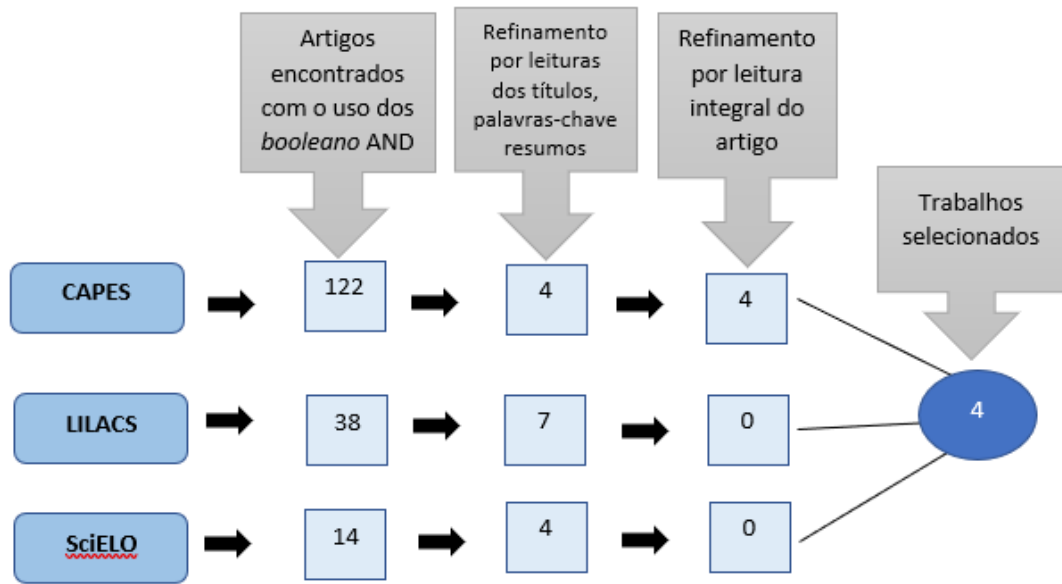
Artigos encontrados com o uso dos *booleano* AND

Refinamento por leituras dos títulos, palavras-chave resumos

Refinamento por leitura integral do artigo

Trabalhos selecionados

CAPES

122

4

4

LILACS

38

7

0

SciELO

14

4

0

4